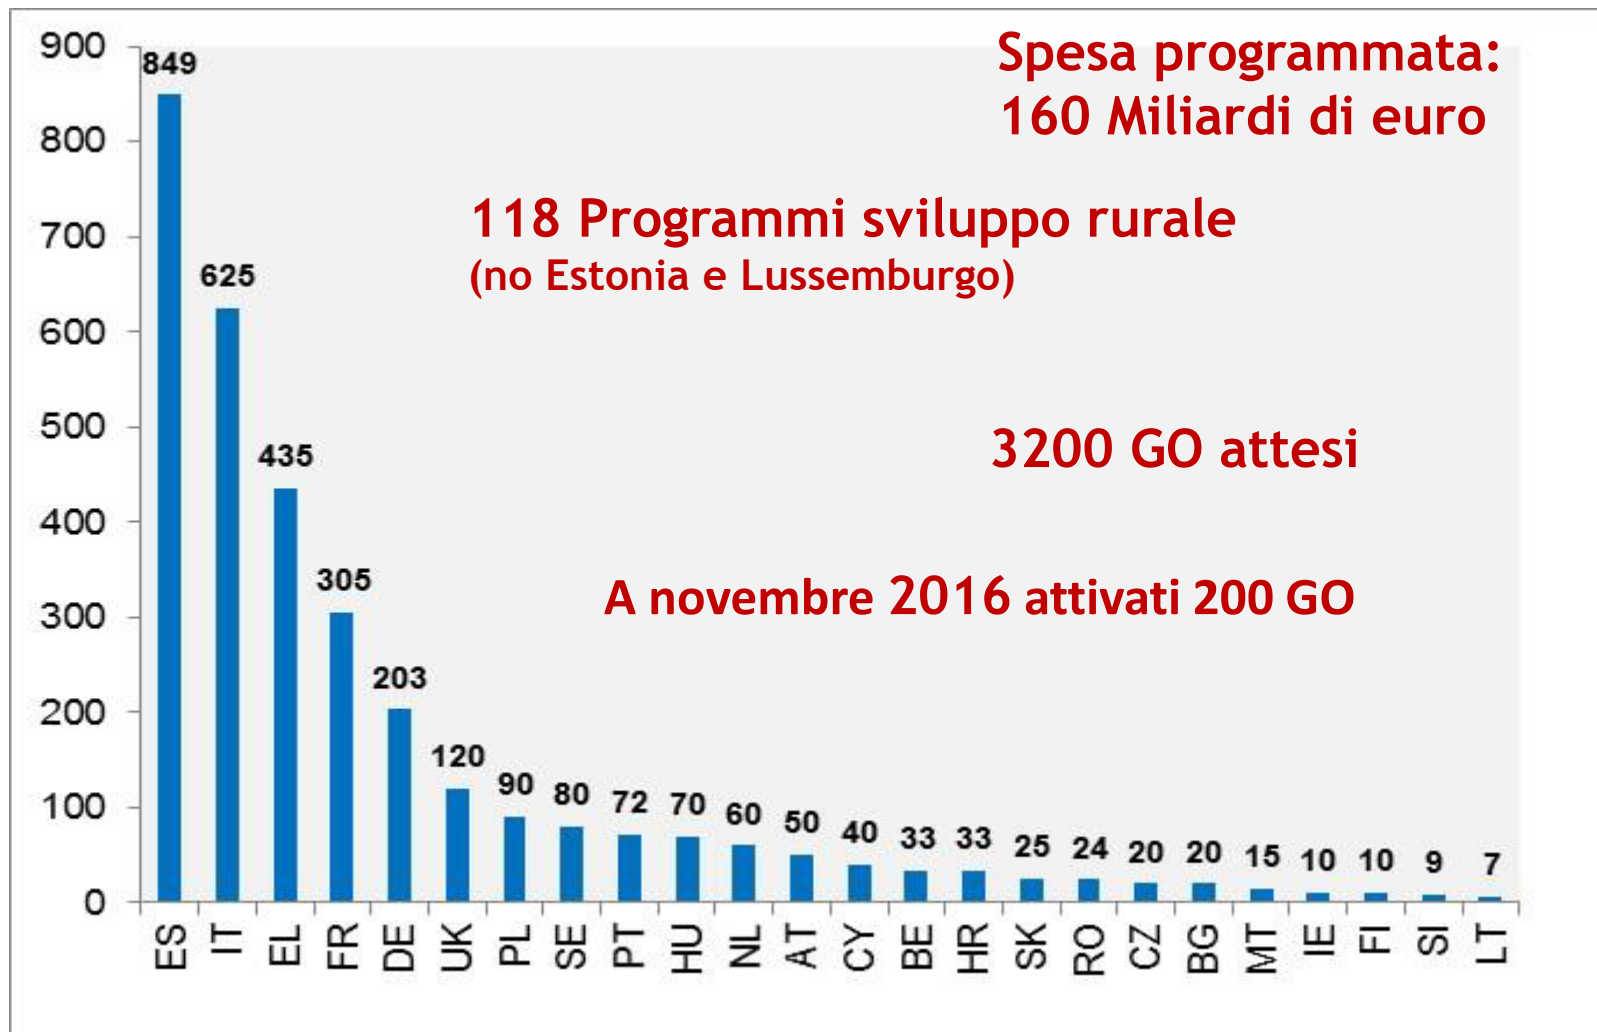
Spesa programmata: 160 Miliardi di euro

118 Programmi sviluppo rurale
(no Estonia e Lussemburgo)

3200 GO attesi

A novembre 2016 attivati 200 GO

900
800
700
600
500
400
300
200
100
0

849 625 435 305 203 120 90 80 72 70 60 50 40 33 33 25 24 20 20 15 10 10 9 7

ES IT EL FR DE UK PL SE PT HU NL AT CY BE HR SK RO CZ BG MT IE FI SI LT